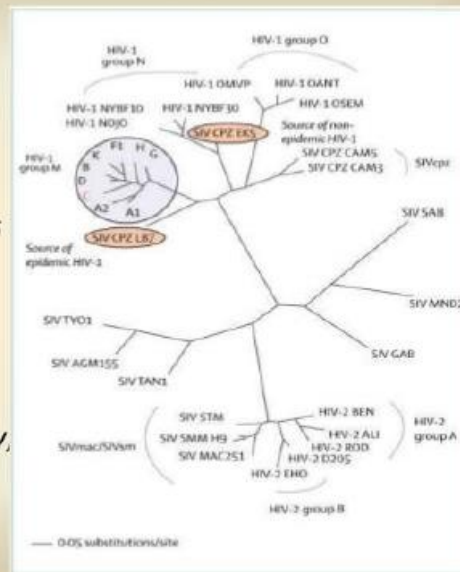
HIV-1 group O

HIV-1 group N

HIV-1 OMVP

HIV-1 OANT

HIV-1 OSEM

HIV-1 NYBF30

HIV-1 NYBF30

HIV-1 NOJO

SIV CPZ EK5

Source of non-epidemic HIV-1

HIV-1 group M

K

F1

H

G

B

D

C

A2

A1

SIV CPZ CAM5

SIV CPZ CAM3

SIVcpz

SIV CPZ LB7

Source of epidemic HIV-1

SIV SAB

SIV MND

SIV TYO1

SIV AGM155

SIV GAB

SIV TAN1

SIV STM

SIV SMM H9

SIV MAC251

SIVmac/SIVsm

HIV-2 BEN

HIV-2 ALI

HIV-2 ROD

HIV-2 D205

HIV-2 EHO

HIV-2 group A

HIV-2 group B

0·05 substitutions/site